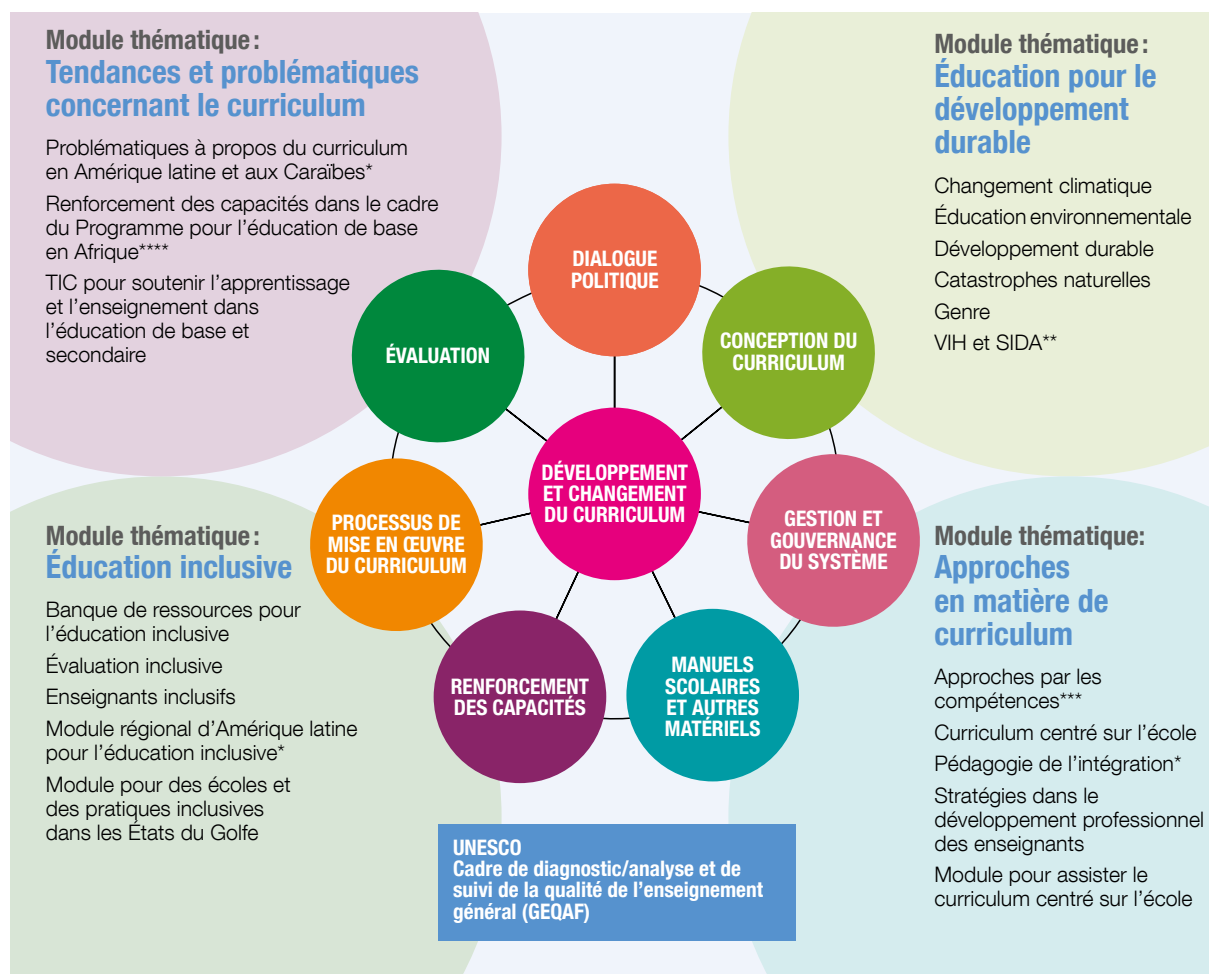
Module thématique :
Tendances et problématiques concernant le curriculum

Problématiques à propos du curriculum en Amérique latine et aux Caraïbes*

Renforcement des capacités dans le cadre du Programme pour l'éducation de base en Afrique****

TIC pour soutenir l'apprentissage et l'enseignement dans l'éducation de base et secondaire

Module thématique :
Éducation pour le développement durable

Changement climatique

Éducation environnementale

Développement durable

Catastrophes naturelles

Genre

VIH et SIDA**

DIALOGUE POLITIQUE

CONCEPTION DU CURRICULUM

GESTION ET GOUVERNANCE DU SYSTÈME

MANUELS SCOLAIRES ET AUTRES MATÉRIELS

RENFORCEMENT DES CAPACITÉS

PROCESSUS DE MISE EN ŒUVRE DU CURRICULUM

ÉVALUATION

DÉVELOPPEMENT ET CHANGEMENT DU CURRICULUM

Module thématique :
Éducation inclusive

Banque de ressources pour l'éducation inclusive

Évaluation inclusive

Enseignants inclusifs

Module régional d'Amérique latine pour l'éducation inclusive*

Module pour des écoles et des pratiques inclusives dans les États du Golfe

Module thématique:
Approches en matière de curriculum

Approches par les compétences***

Curriculum centré sur l'école

Pédagogie de l'intégration*

Stratégies dans le développement professionnel des enseignants

Module pour assister le curriculum centré sur l'école

UNESCO
Cadre de diagnostic/analyse et de suivi de la qualité de l'enseignement général (GEQAF)